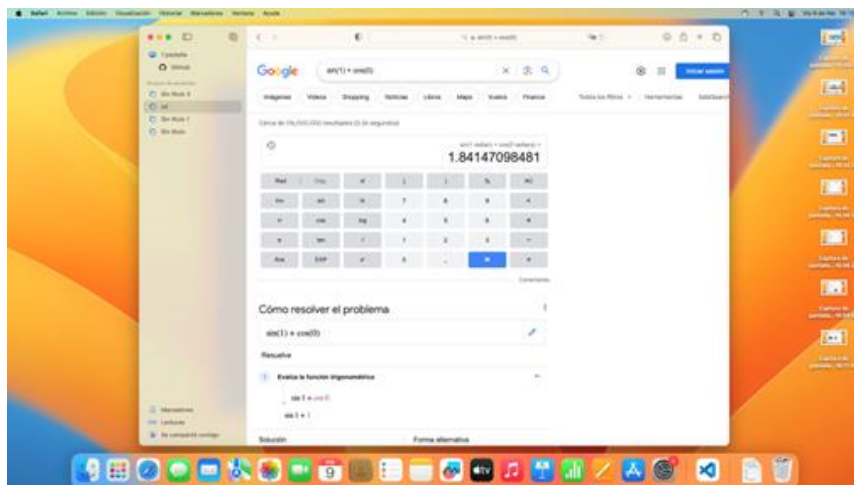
Safari Archivo Edición Visualización Historial Marcadores Ventana Ayuda

Google

sin(1) + cos(0)

Imágenes Videos Shopping Noticias Libros Mapas Vuelos Finance

Iniciar sesión

sin(1 radian) + cos(0 radians) =

1.84147098481

| Rad | Deg | x! | ( | ) | % | AC |
|---|---|---|---|---|---|---|
| Inv | sin | ln | 7 | 8 | 9 | ÷ |
| π | cos | log | 4 | 5 | 6 | × |
| e | tan | √ | 1 | 2 | 3 | − |
| Ans | EXP | $x^y$ | 0 | . | = | + |

Cómo resolver el problema

sin(1) + cos(0)

Resuelve

1 Evalúa la función trigonométrica

sin 1 + cos 0

sin 1 + 1

Solución

Forma alternativa

9